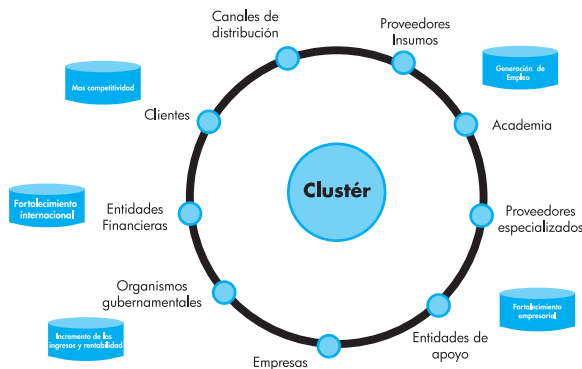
Canales de distribución

Proveedores Insumos

Generación de Empleo

Mas competitividad

Clientes

Academia

Clustér

Fortalecimiento internacional

Entidades Financieras

Proveedores especializados

Organismos gubernamentales

Fortalecimiento empresarial

Incremento de los ingresos y rentabilidad

Entidades de apoyo

Empresas